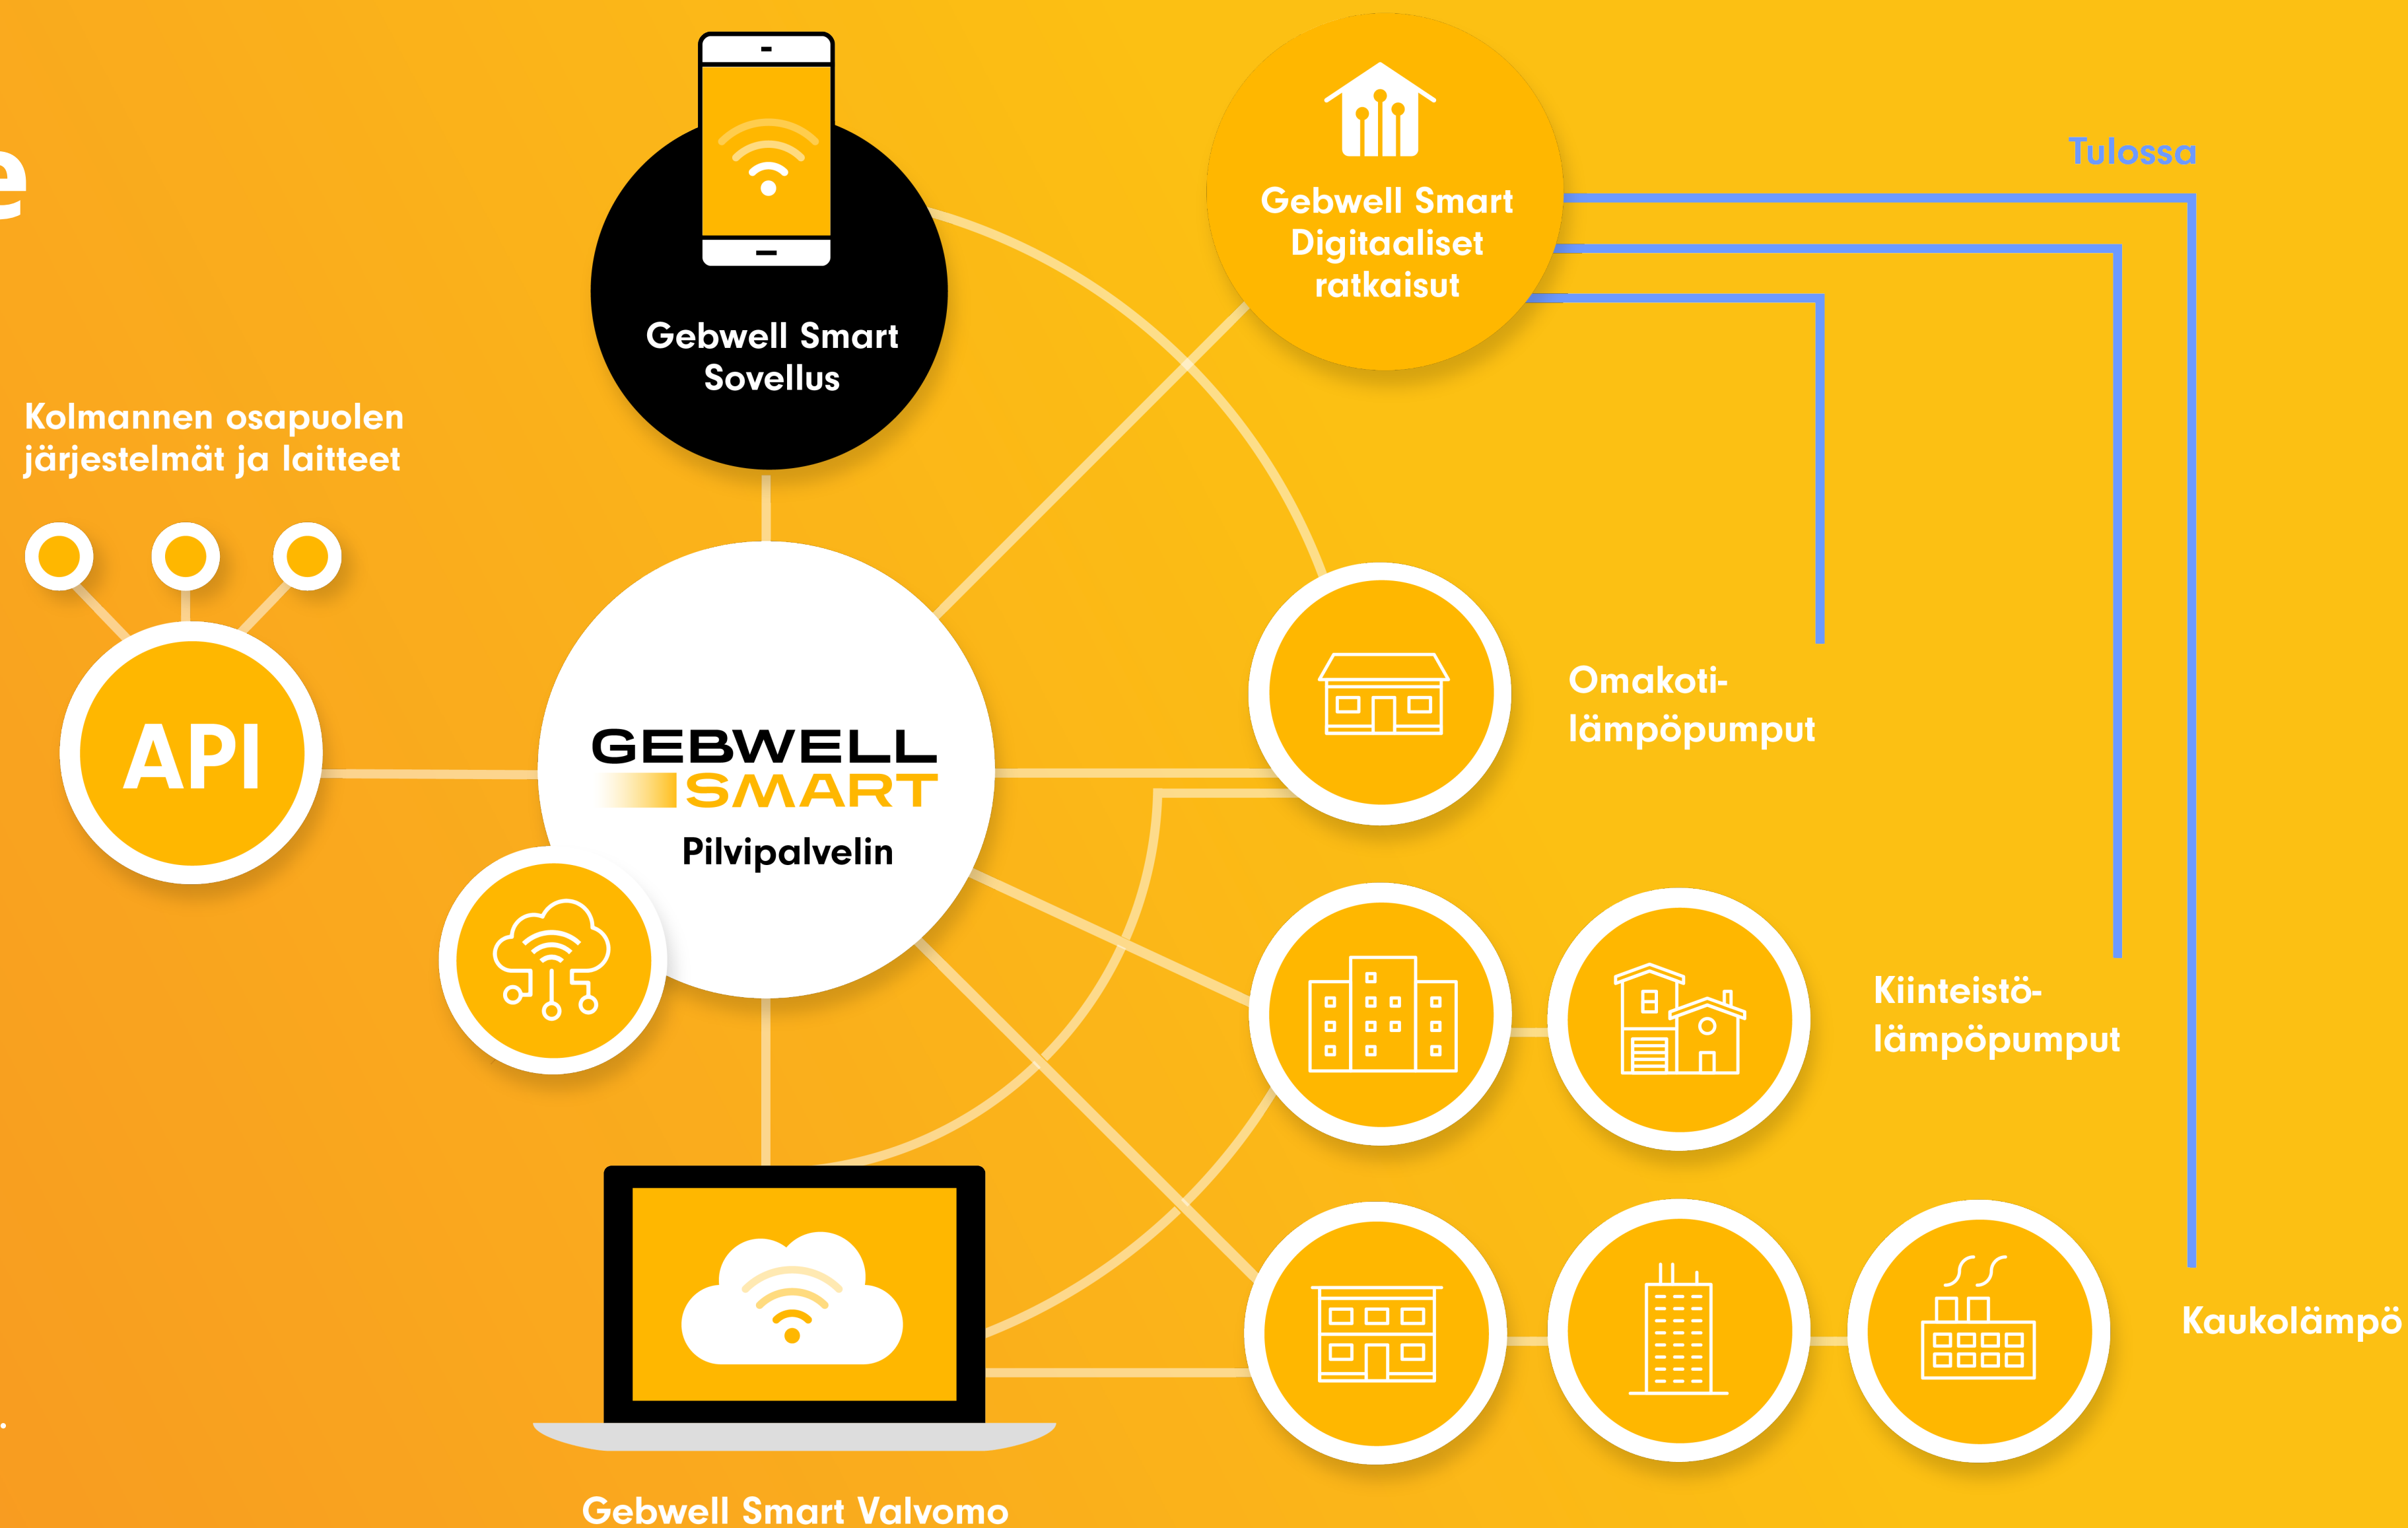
e

Gebwell Smart Sovellus

Gebwell Smart Digitaaliset ratkaisut

Tulossa

Kolmannen osapuolen järjestelmät ja laitteet

API

GEBWELL SMART
Pilvipalvelin

Omakotilämpöpumput

Kiinteistölämpöpumput

Kaukolämpö

Gebwell Smart Valvomo